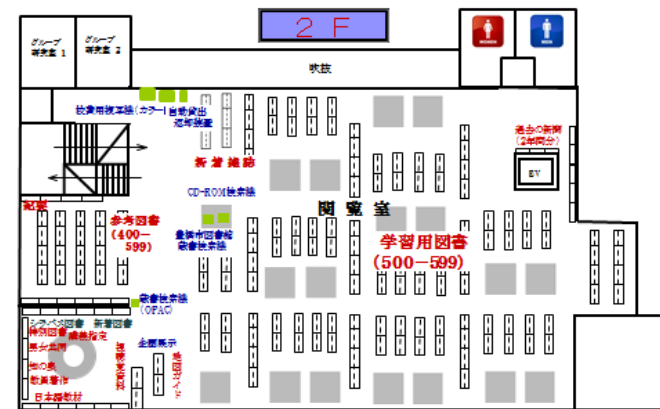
２Ｆ

グループ研究室１

グループ研究室２

WOMEN

MEN

吹抜

校費用複写機（カラー）自動貸出

返却装置

新着雑誌

過去の新聞（2年間分）

EV

CD-ROM検索機

閲覧室

参考図書（400－599）

豊橋市図書館蔵書検索機

学習用図書（500－599）

蔵書検索機（OPAC）

シラバス図書

新着図書

特別図書

授業指定

豊大出版

地の塩

教員著作

日本語教材

主題展示

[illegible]

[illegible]